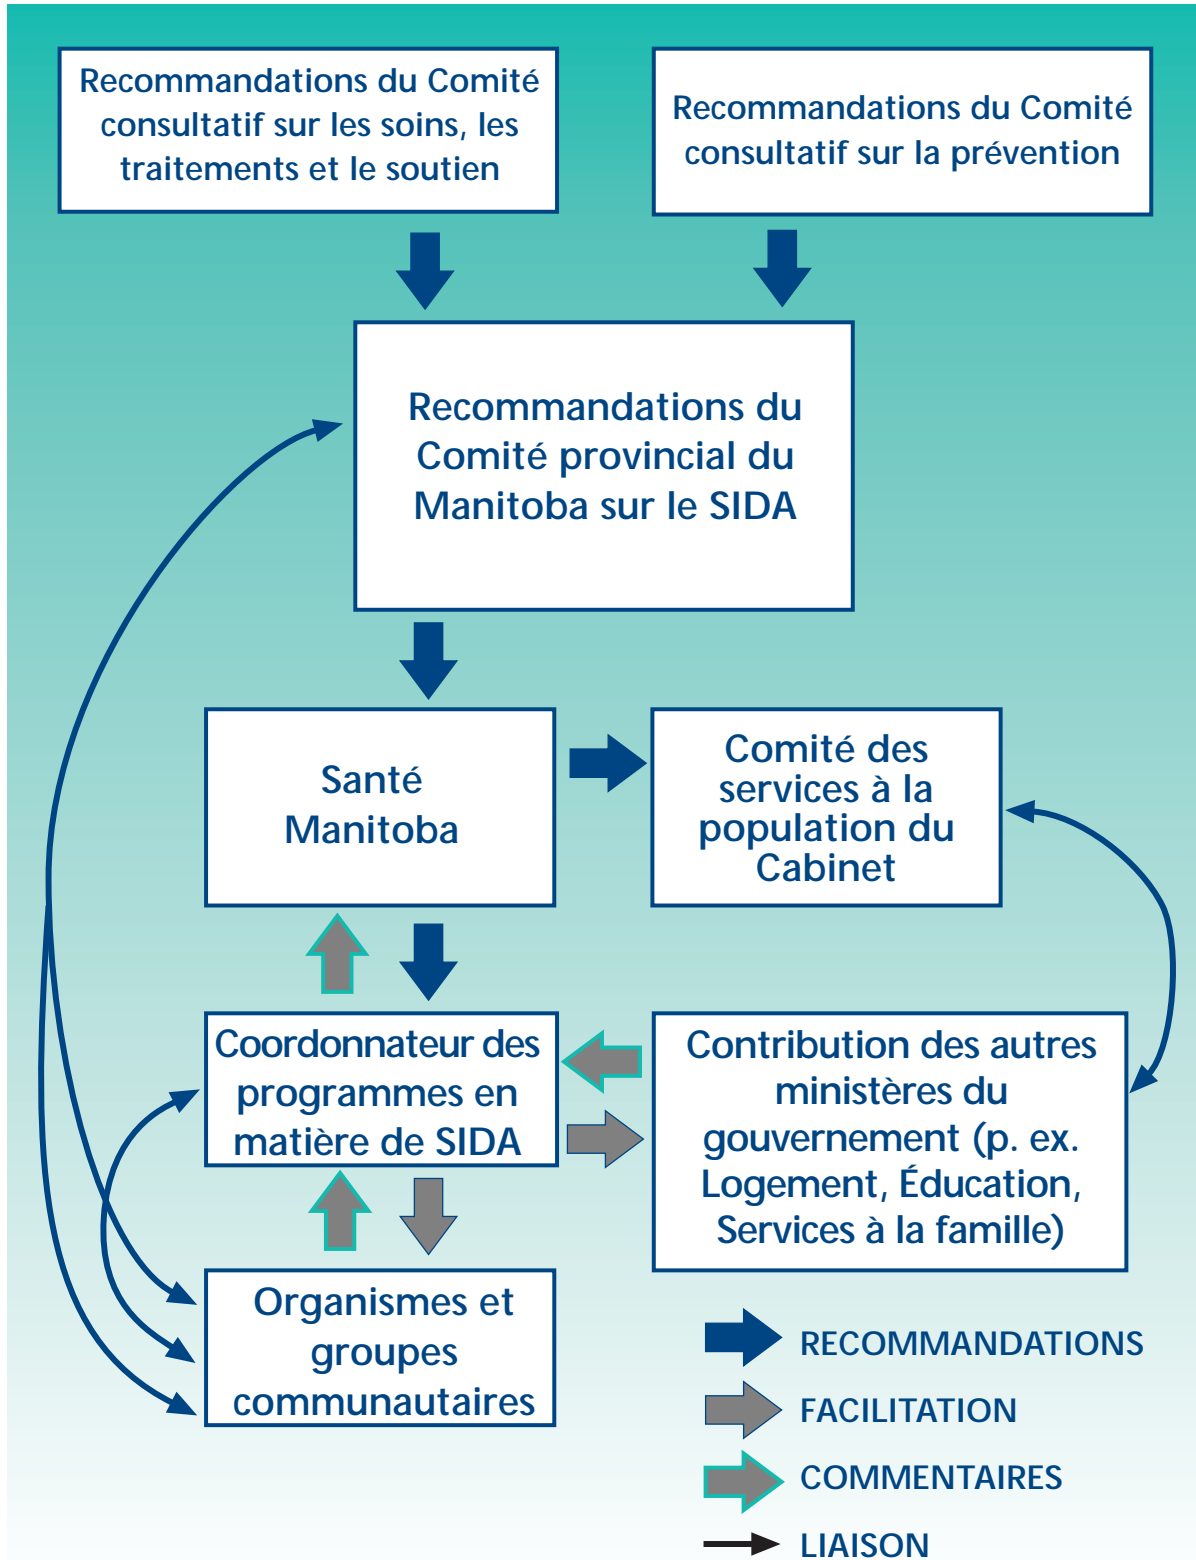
Recommandations du Comité consultatif sur les soins, les traitements et le soutien

Recommandations du Comité consultatif sur la prévention

Recommandations du Comité provincial du Manitoba sur le SIDA

Santé Manitoba

Comité des services à la population du Cabinet

Coordonnateur des programmes en matière de SIDA

Contribution des autres ministères du gouvernement (p. ex. Logement, Éducation, Services à la famille)

Organismes et groupes communautaires

RECOMMANDATIONS

FACILITATION

COMMENTAIRES

LIAISON